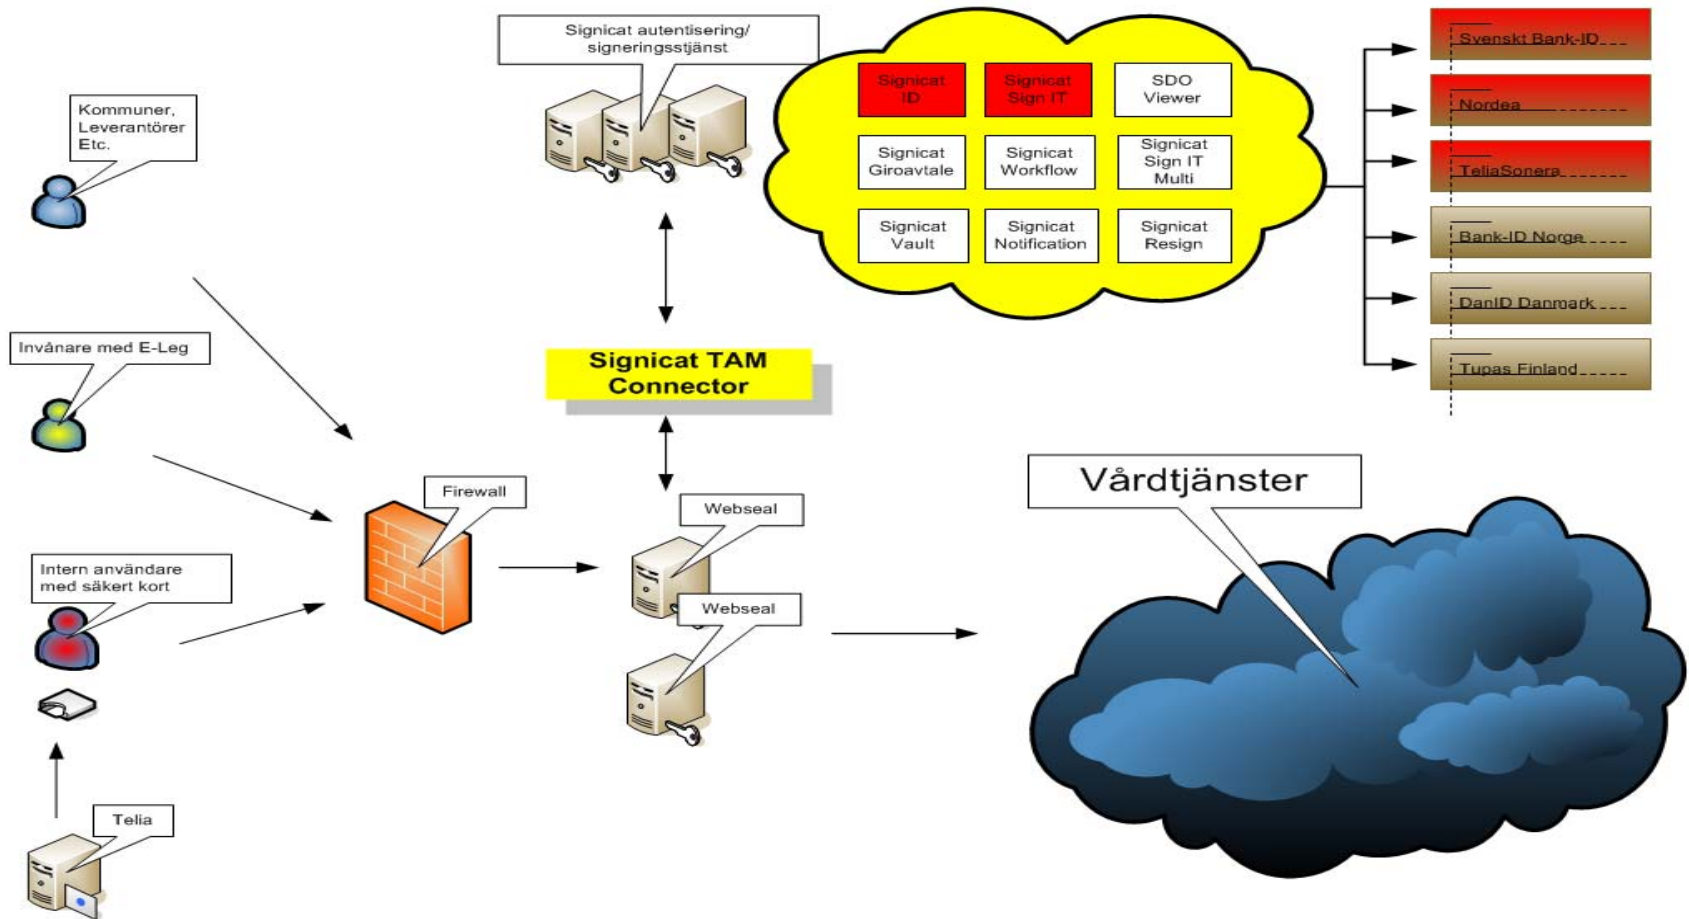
Signicat autentisering/ signeringsstjänst

Signicat ID

Signicat Sign IT

SDO Viewer

Signicat Giroavtale

Signicat Workflow

Signicat Sign IT Multi

Signicat Vault

Signicat Notification

Signicat Resign

Svenskt Bank-ID

Nordea

TeliaSonera

Bank-ID Norge

DanID Danmark

Tupas Finland

Kommuner, Leverantörer Etc.

Invånare med E-Leg

Signicat TAM Connector

Firewall

Webseal

Webseal

Vårdtjänster

Intern användare med säkert kort

Telia